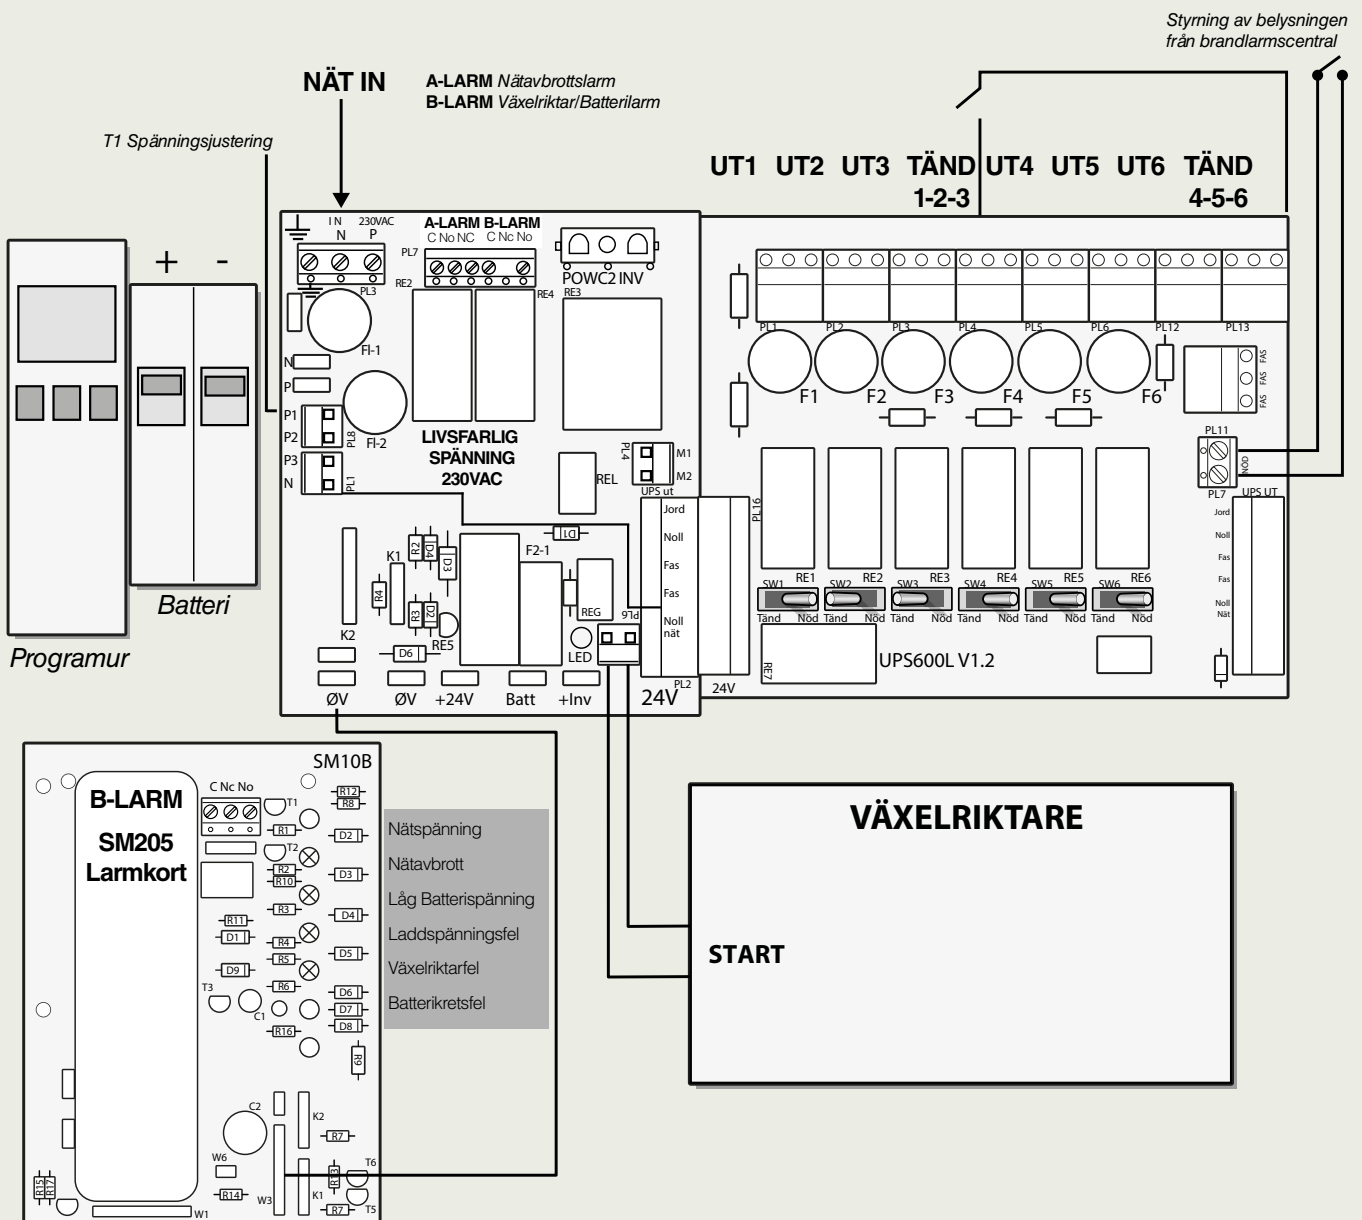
Styrning av belysningen från brandlarmscentral

NÄT IN

A-LARM Nätavbrottslarm
B-LARM Växelriktar/Batterilarm

T1 Spänningsjustering

UT1 UT2 UT3 TÄND 1-2-3 UT4 UT5 UT6 TÄND 4-5-6

IN N P 230VAC
PL3
A-LARM B-LARM
C No NC C Nc No
PL7
RE2 RE4
POWC2 INV
RE3
FI-1
N
P
P1
P2
PL8
FI-2
P3
N
PL1
LIVSFARLIG SPÄNNING 230VAC
PL4
M1
M2
UPS ut
REL
K1
R2
D4
D3
R4
R3
D2
RE5
F2-1
LD1
REG
PL6
LED
K2
D6
Jord
Noll
Fas
Fas
Noll nät
ØV ØV +24V Batt +Inv
24V
PL2
24V

PL1 PL2 PL3 PL4 PL5 PL6 PL12 PL13
F1 F2 F3 F4 F5 F6
FAS FAS FAS
PL11
NÖD
PL7
UPS UT
Jord
Noll
Fas
Fas
Noll Nät
PL16
SW1 RE1 SW2 RE2 SW3 RE3 SW4 RE4 SW5 RE5 SW6 RE6
Tänd Nöd Tänd Nöd Tänd Nöd Tänd Nöd Tänd Nöd Tänd Nöd
RE7
UPS600L V1.2

Batteri
+ -
Programur

SM10B
B-LARM
SM205 Larmkort
C Nc No
T1
R12
R8
R1
D2
T2
R2
R10
D3
R3
D4
R11
D1
R4
D5
R5
D9
T3
R6
D6
D7
C1
D8
R16
R9
C2
K2
R7
W6
T6
R13
R15
R17
R14
W3
K1
R7
T5
W1

Nätspänning
Nätavbrott
Låg Batterispänning
Laddspänningsfel
Växelriktarfel
Batterikretsfel

VÄXELRIKTARE
START